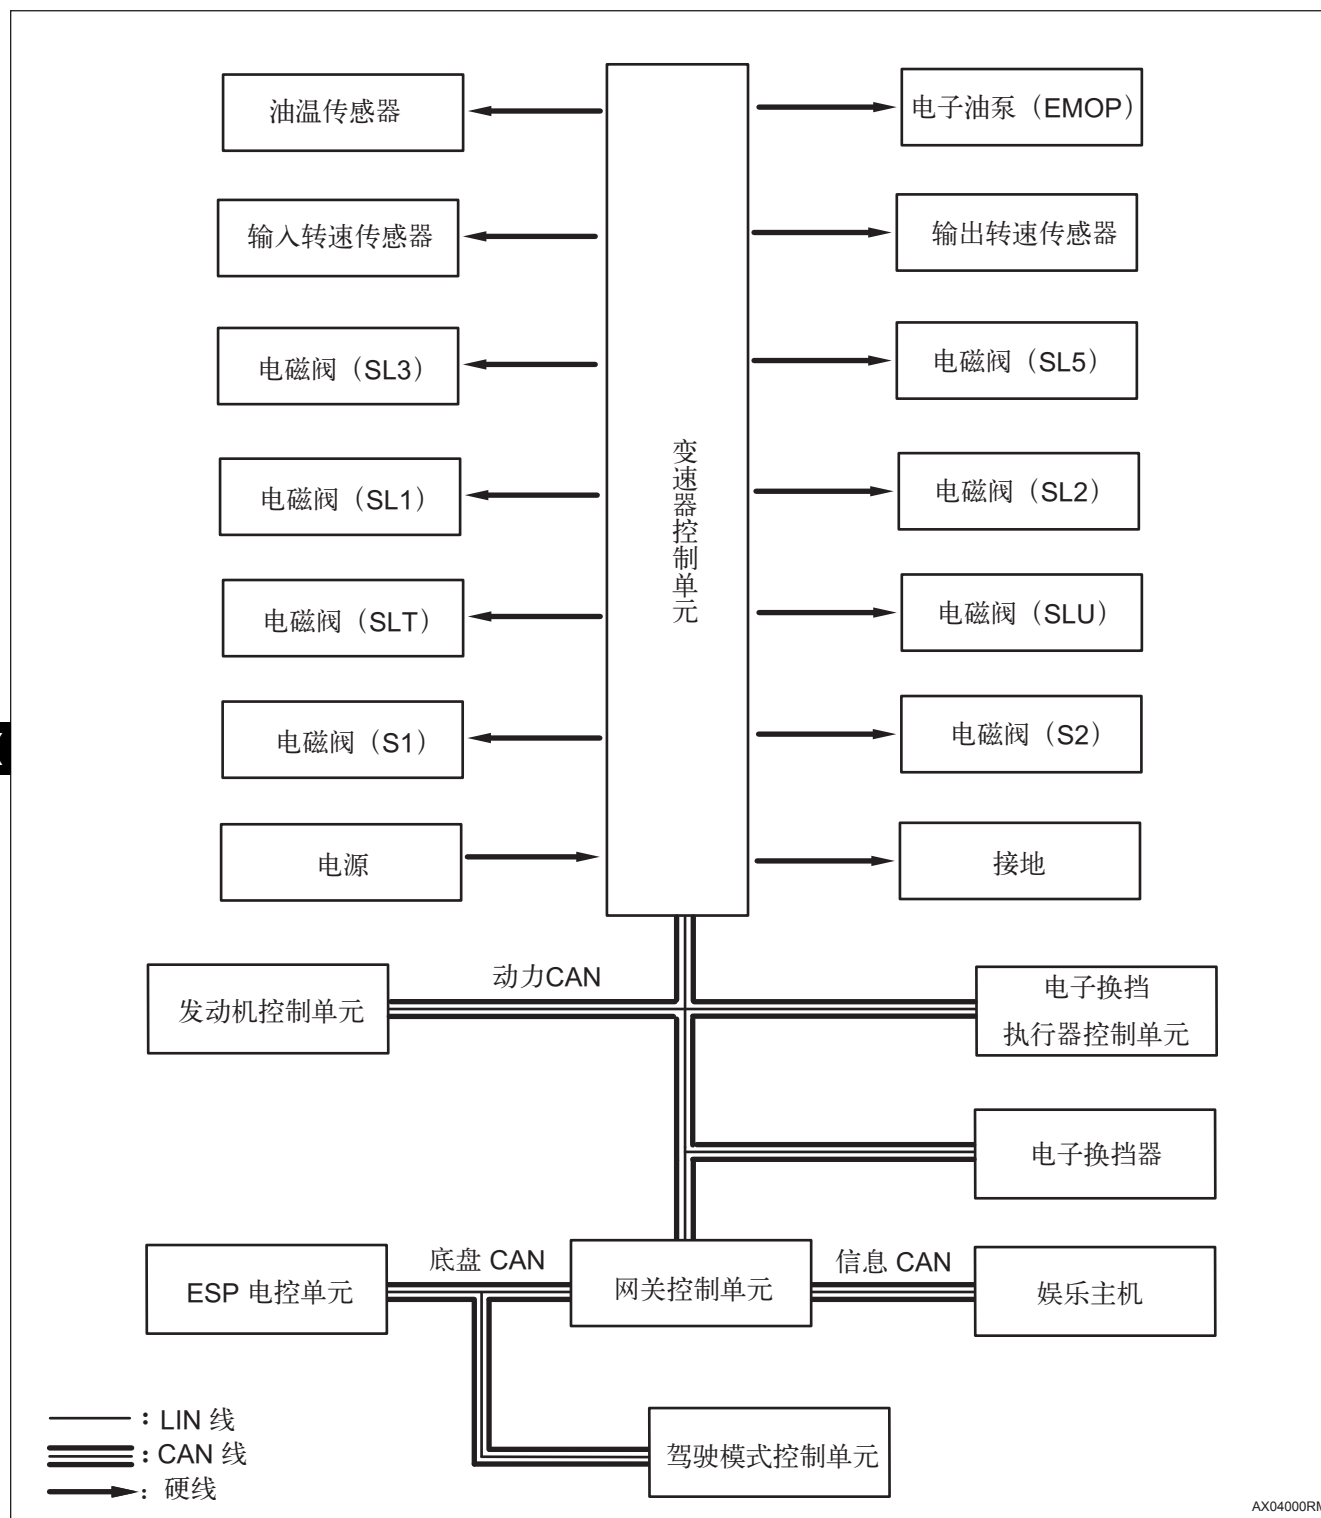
油温传感器

输入转速传感器

电磁阀（SL3）

电磁阀（SL1）

电磁阀（SLT）

电磁阀（S1）

电源

变速器控制单元

电子油泵（EMOP）

输出转速传感器

电磁阀（SL5）

电磁阀（SL2）

电磁阀（SLU）

电磁阀（S2）

接地

动力CAN

发动机控制单元

电子换挡执行器控制单元

电子换挡器

底盘 CAN

信息 CAN

ESP 电控单元

网关控制单元

娱乐主机

驾驶模式控制单元

：LIN 线
：CAN 线
：硬线

AX04000RM